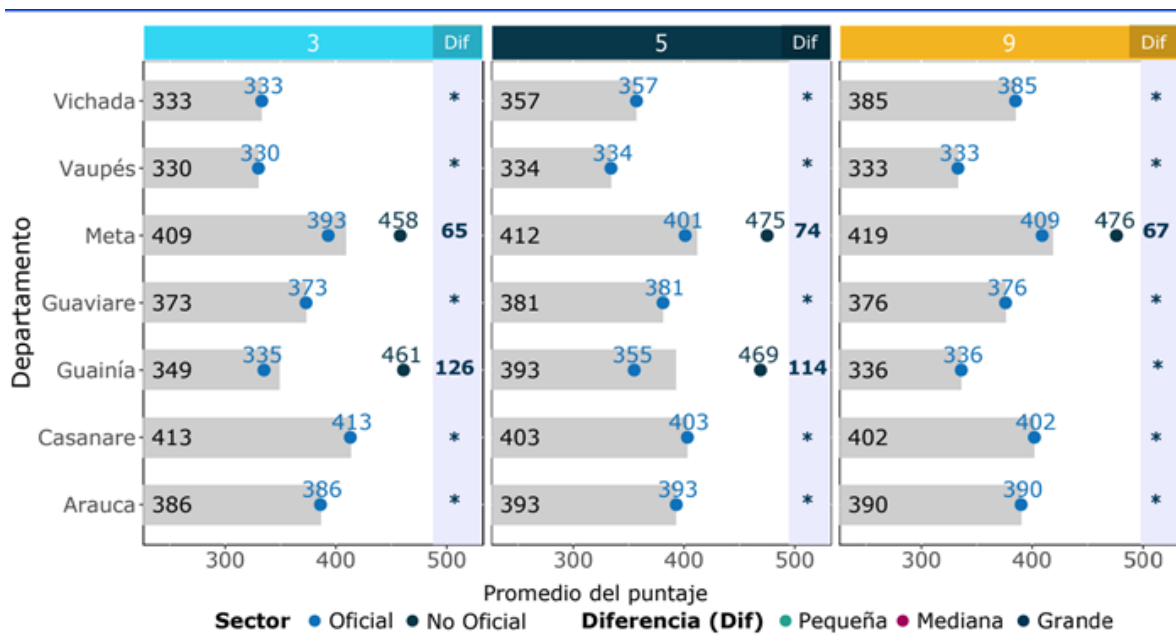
| Departamento | 3 | | | Dif | 5 | | | Dif | 9 | | | Dif |
|---|---|---|---|---|---|---|---|---|---|---|---|---|
| Vichada | 333 | 333 | | * | 357 | 357 | | * | 385 | 385 | | * |
| Vaupés | 330 | 330 | | * | 334 | 334 | | * | 333 | 333 | | * |
| Meta | 409 | 393 | 458 | 65 | 412 | 401 | 475 | 74 | 419 | 409 | 476 | 67 |
| Guaviare | 373 | 373 | | * | 381 | 381 | | * | 376 | 376 | | * |
| Guainía | 349 | 335 | 461 | 126 | 393 | 355 | 469 | 114 | 336 | 336 | | * |
| Casanare | 413 | 413 | | * | 403 | 403 | | * | 402 | 402 | | * |
| Arauca | 386 | 386 | | * | 393 | 393 | | * | 390 | 390 | | * |

300 400 500 300 400 500 300 400 500

Promedio del puntaje

Sector ● Oficial ● No Oficial Diferencia (Dif) ● Pequeña ● Mediana ● Grande